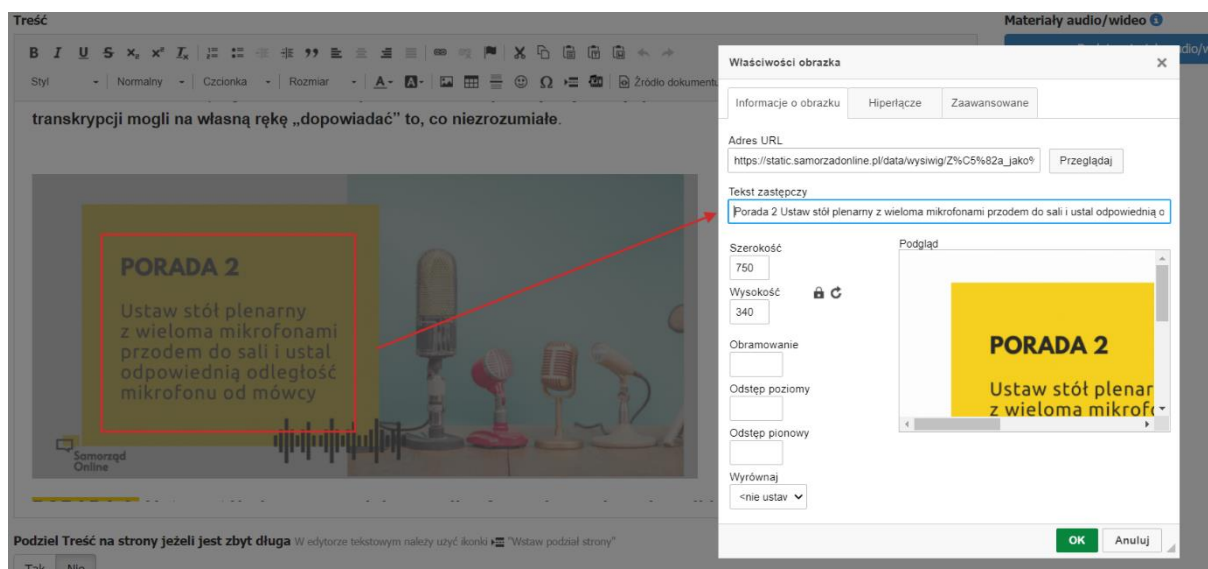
Treść

Materiały audio/wideo

Styl | Normalny | Czcionka | Rozmiar | Źródło dokumentu

transkrypcji mogli na własną rękę „dopowiadać" to, co niezrozumiałe.

PORADA 2

Ustaw stół plenarny z wieloma mikrofonami przodem do sali i ustal odpowiednią odległość mikrofonu od mówcy

Samorząd Online

Podziel Treść na strony jeżeli jest zbyt długa W edytorze tekstowym należy użyć ikonki "Wstaw podział strony"

Tak Nie

Właściwości obrazka

Informacje o obrazku | Hiperłącze | Zaawansowane

Adres URL
https://static.samorzadonline.pl/data/wysiwig/Z%C5%82a_jako%
Przeglądaj

Tekst zastępczy
Porada 2 Ustaw stół plenarny z wieloma mikrofonami przodem do sali i ustal odpowiednią o

Szerokość
750
Wysokość
340
Obramowanie
Odstęp poziomy
Odstęp pionowy
Wyrównaj
<nie ustaw

Podgląd
PORADA 2
Ustaw stół plenar
z wieloma mikrof

OK
Anuluj